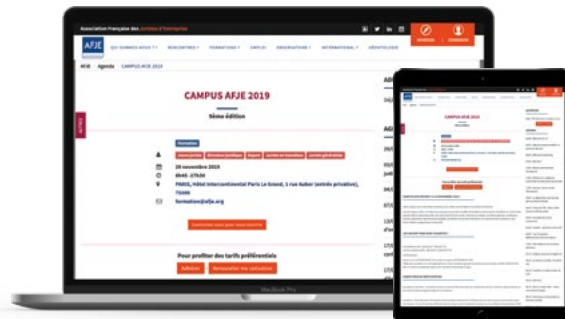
Association Française des Juristes d'Entreprise

AFJE

QUI SOMMES-NOUS ? RENCONTRES FORMATIONS EMPLOI OBSERVATOIRE INTERNATIONAL DÉONTOLOGIE

AFJE Agenda CAMPUS AFJE 2019

CAMPUS AFJE 2019

5ème édition

Formations

Jeunes juristes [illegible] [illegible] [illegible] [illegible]

29 novembre 2019

8h45 - 17h30

PARIS, Hôtel Intercontinental Paris Le Grand, 2 rue Auber (entrée privative), 75009

formation@afje.org

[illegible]

Pour profiter des tarifs préférentiels

Adhérer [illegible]

AGENDA

MacBook Pro

CAMPUS AFJE 2019

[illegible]